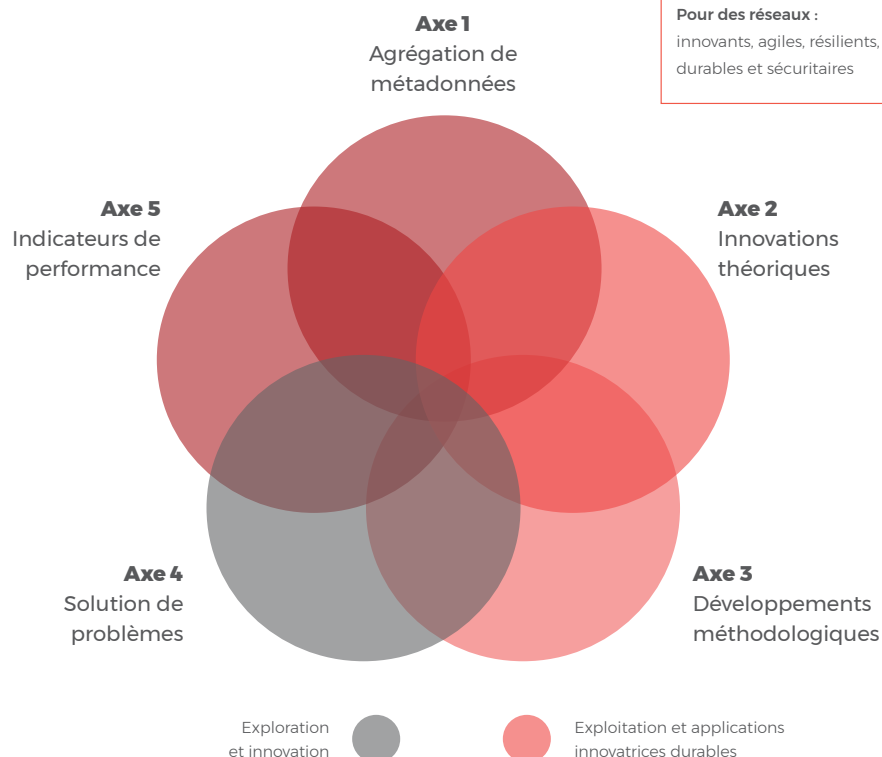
Pour des réseaux :
innovants, agiles, résilients, durables et sécuritaires

Axe 1
Agrégation de métadonnées

Axe 5
Indicateurs de performance

Axe 2
Innovations théoriques

Axe 4
Solution de problèmes

Axe 3
Développements méthodologiques

Exploration et innovation

Exploitation et applications innovatrices durables